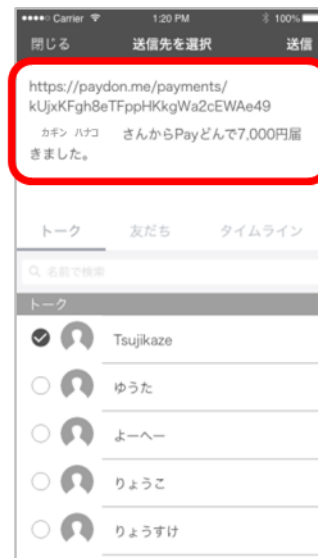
●●●●○ Carrier 1:20 PM 100%

閉じる 送信先を選択 送信

https://paydon.me/payments/kUjxKFgh8eTFppHKkgWa2cEWAe49

カギン ハナコ さんからPayどんで7,000円届きました。

トーク 友だち タイムライン

名前で検索

トーク

Tsujikaze

ゆうた

よーへー

りょうこ

りょうすけ